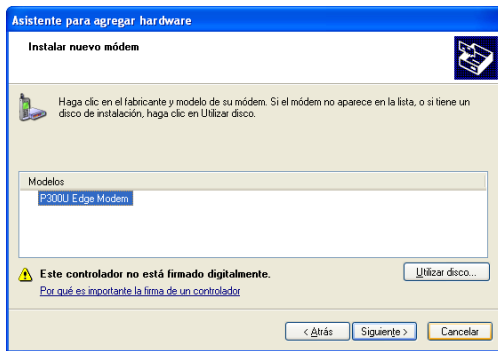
Asistente para agregar hardware

Instalar nuevo módem

Haga clic en el fabricante y modelo de su módem. Si el módem no aparece en la lista, o si tiene un disco de instalación, haga clic en Utilizar disco.

Modelos
P300U Edge Modem

Este controlador no está firmado digitalmente.
Por qué es importante la firma de un controlador

Utilizar disco...

< Atrás
Siguiente >
Cancelar